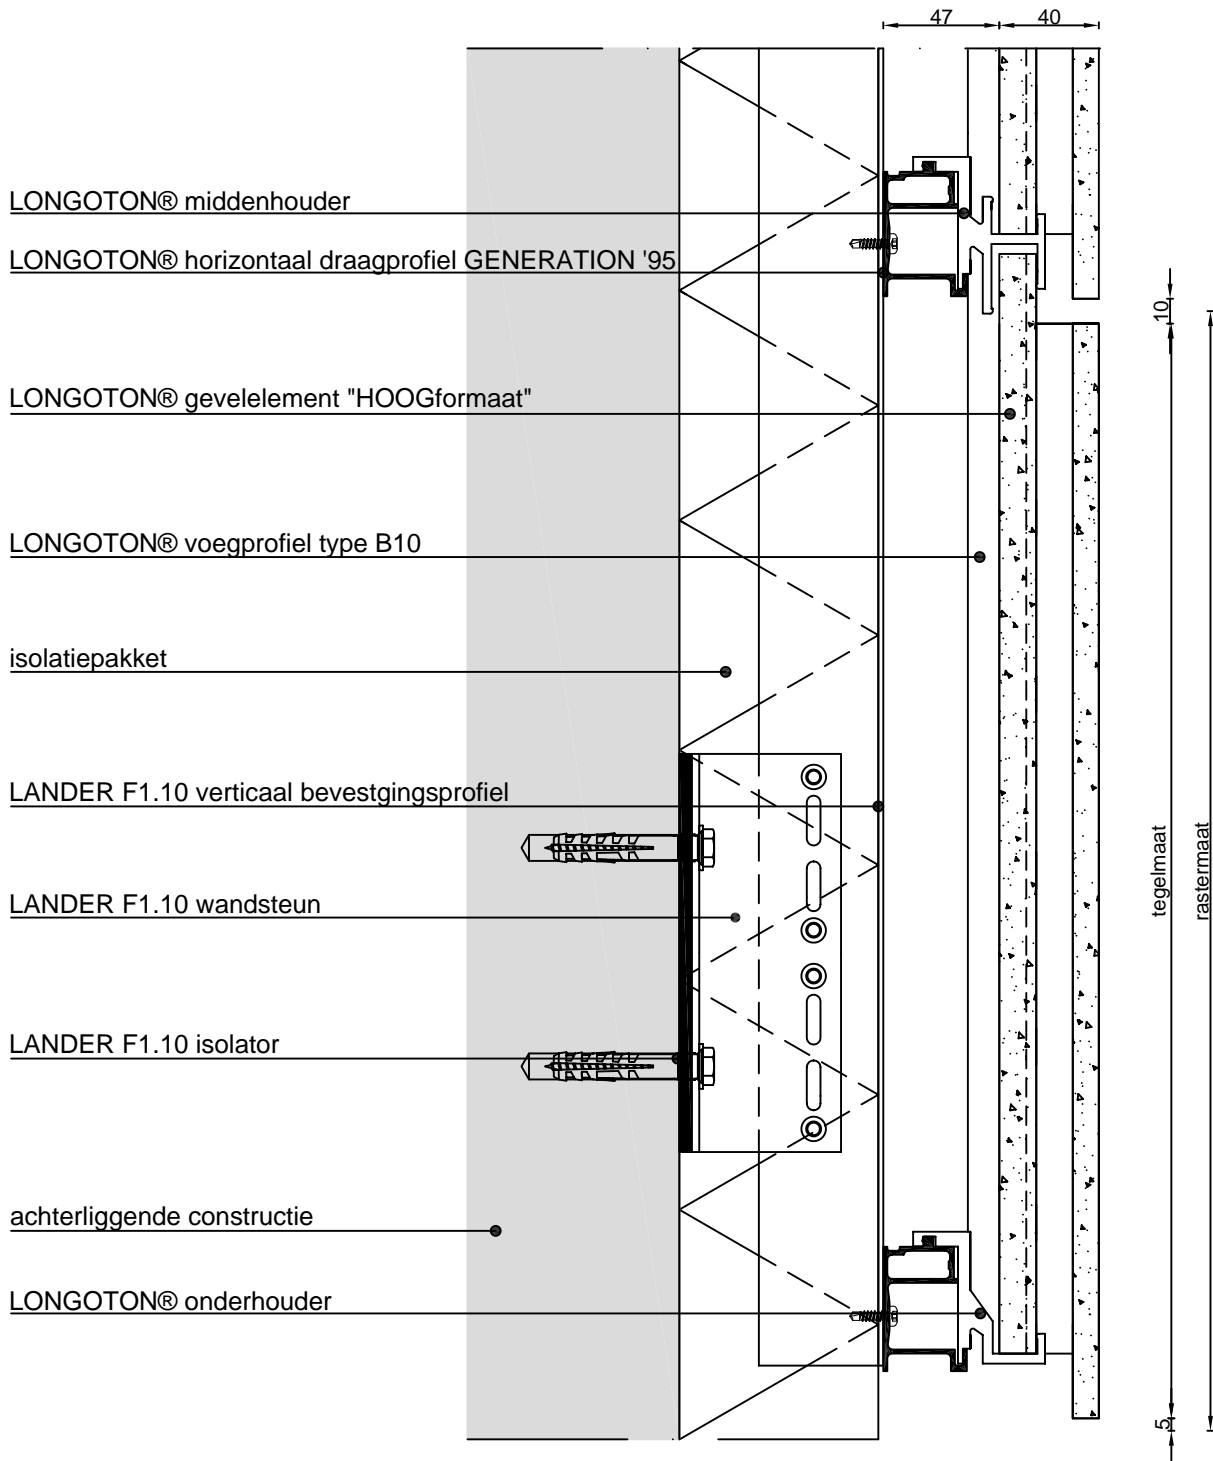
47
40

LONGOTON® middenhouder

LONGOTON® horizontaal draagprofiel GENERATION '95

LONGOTON® gevelelement "HOOGformaat"

LONGOTON® voegprofiel type B10

isolatiepakket

LANDER F1.10 verticaal bevestgingsprofiel

LANDER F1.10 wandsteun

LANDER F1.10 isolator

achterliggende constructie

LONGOTON® onderhouder

10
tegelmaat
rastermaat
5